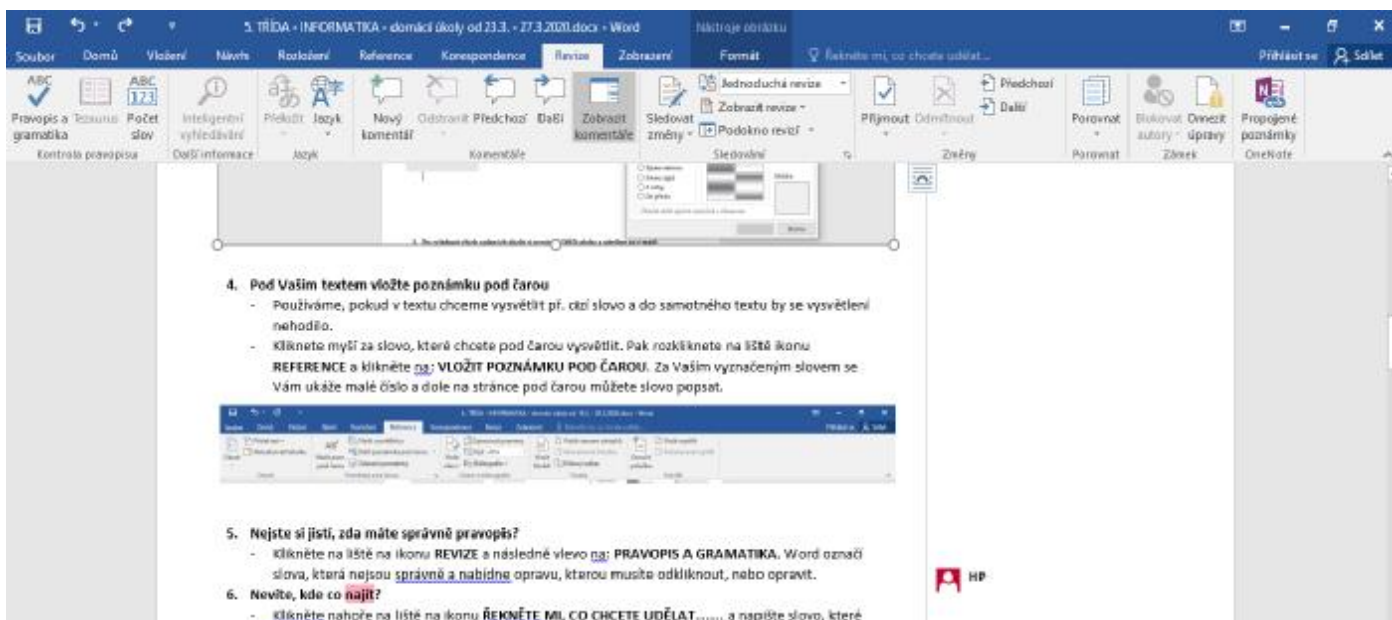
5. TŘÍDA - INFORMATIKA - domácí úkoly od 23.3. - 27.3.2020.docx - Word

Nástroje obrázku

Soubor Domů Vložení Návrh Rozložení Reference Korespondence Revize Zobrazení Formát Řekněte mi, co chcete udělat... Přihlásit se Sdílet

Pravopis a gramatika Tezaurus Počet slov Kontrola pravopisu Inteligentní vyhledávání Další informace Přeložit Jazyk Jazyk Nový komentář Odstranit Předchozí Další Zobrazit komentáře Komentáře Sledovat změny Jednoduchá revize Zobrazit revize Podokno revizí Sledování Přijmout Odmítnout Předchozí Další Změny Porovnat Porovnat Blokovat autory Omezit úpravy Zámek Propojené poznámky OneNote

4. Pod Vaším textem vložte poznámku pod čarou

- Používáme, pokud v textu chceme vysvětlit př. cizí slovo a do samotného textu by se vysvětlení nehodilo.
- Klikněte myší za slovo, které chcete pod čarou vysvětlit. Pak rozklikněte na liště ikonu REFERENCE a klikněte na: VLOŽIT POZNÁMKU POD ČAROU. Za Vaším vyznačeným slovem se Vám ukáže malé číslo a dole na stránce pod čarou můžete slovo popsat.

5. Nejste si jistí, zda máte správně pravopis?

- Klikněte na liště na ikonu REVIZE a následně vlevo na: PRAVOPIS A GRAMATIKA. Word označí slova, která nejsou správně a nabídne opravu, kterou musíte odkliknout, nebo opravit.

6. Nevíte, kde co najít?

- Klikněte nahoře na liště na ikonu ŘEKNĚTE MI, CO CHCETE UDĚLAT...... a napište slovo, které

HP